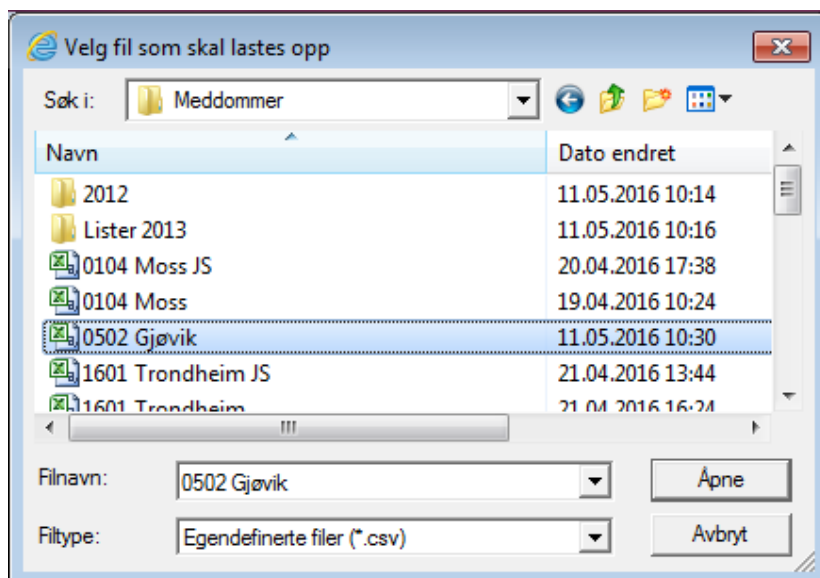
Velg fil som skal lastes opp

Søk i: Meddommer

| Navn | Dato endret |
|---|---|
| 2012 | 11.05.2016 10:14 |
| Lister 2013 | 11.05.2016 10:16 |
| 0104 Moss JS | 20.04.2016 17:38 |
| 0104 Moss | 19.04.2016 10:24 |
| 0502 Gjøvik | 11.05.2016 10:30 |
| 1601 Trondheim JS | 21.04.2016 13:44 |
| 1601 Trondheim | 21.04.2016 16:24 |

Filnavn: 0502 Gjøvik
Åpne
Filtype: Egendefinerte filer (*.csv)
Avbryt